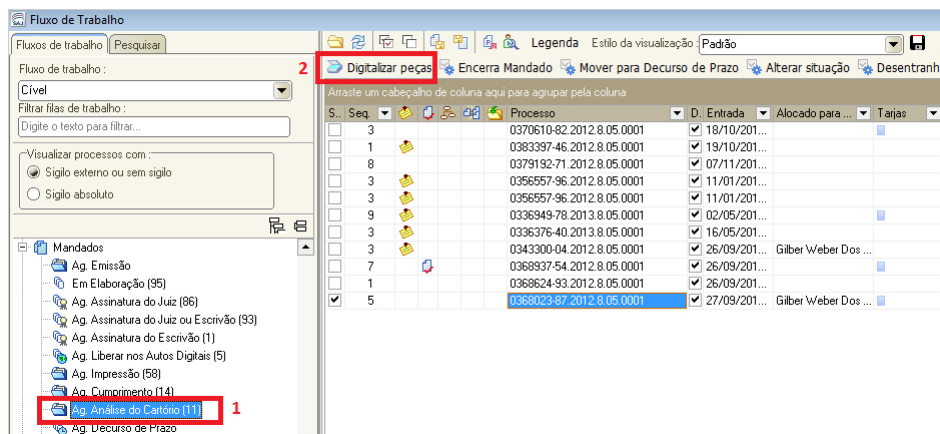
Fluxo de Trabalho

Fluxos de trabalho | Pesquisar

Fluxo de trabalho :
Cível
Filtrar filas de trabalho :
Digite o texto para filtrar...

Visualizar processos com :
Sigilo externo ou sem sigilo
Sigilo absoluto

Mandados
Ag. Emissão
Em Elaboração (95)
Ag. Assinatura do Juiz (86)
Ag. Assinatura do Juiz ou Escrivão (93)
Ag. Assinatura do Escrivão (1)
Ag. Liberar nos Autos Digitais (5)
Ag. Impressão (58)
Ag. Cumprimento (14)
Ag. Análise do Cartório (11)
Ag. Decurso de Prazo

1

Legenda Estilo da visualização : Padrão

2 Digitalizar peças | Encerra Mandado | Mover para Decurso de Prazo | Alterar situação | Desentranh

Arraste um cabeçalho de coluna aqui para agrupar pela coluna

| S.. | Seq. | Processo | D. | Entrada | Alocado para ... | Tarjas |
|---|---|---|---|---|---|---|
| | 3 | 0370610-82.2012.8.05.0001 | ✔ | 18/10/201... | | |
| | 1 | 0383397-46.2012.8.05.0001 | ✔ | 19/10/201... | | |
| | 8 | 0379192-71.2012.8.05.0001 | ✔ | 07/11/201... | | |
| | 3 | 0356557-96.2012.8.05.0001 | ✔ | 11/01/201... | | |
| | 3 | 0356557-96.2012.8.05.0001 | ✔ | 11/01/201... | | |
| | 9 | 0336949-78.2013.8.05.0001 | ✔ | 02/05/201... | | |
| | 3 | 0336376-40.2013.8.05.0001 | ✔ | 16/05/201... | | |
| | 3 | 0343300-04.2012.8.05.0001 | ✔ | 26/09/201... | Gilber Weber Dos ... | |
| | 7 | 0368937-54.2012.8.05.0001 | ✔ | 26/09/201... | | |
| | 1 | 0368624-93.2012.8.05.0001 | ✔ | 26/09/201... | | |
| ✔ | 5 | 0368023-87.2012.8.05.0001 | ✔ | 27/09/201... | Gilber Weber Dos ... | |